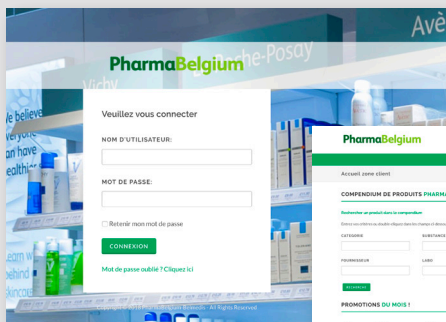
Avè
Roche-Posay
Vichy
PharmaBelgium
Veuillez vous connecter
NOM D'UTILISATEUR:
MOT DE PASSE:
Retenir mon mot de passe
CONNEXION
Mot de passe oublié ? Cliquez ici
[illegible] - All Rights Reserved
e believe
an have
ealthie
eam w
ll
PharmaBelgium
Accueil zone client
COMPENDIUM DE PRODUITS PHARMA
Rechercher un produit dans le compendium
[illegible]
CATEGORIE
SUBSTANCE
FOURNISSEUR
LABO
RECHERCHE
PROMOTIONS DU MOIS !